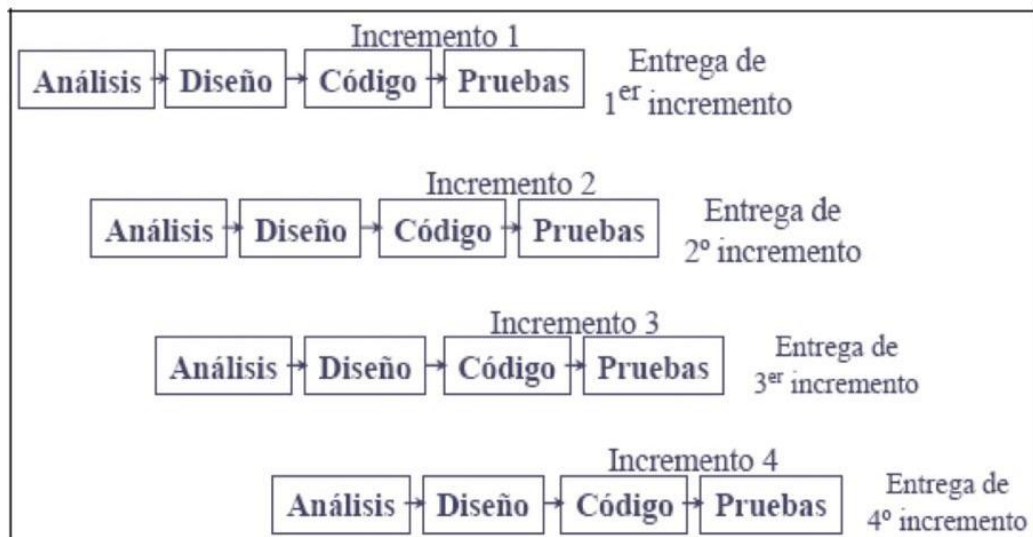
Incremento 1

Análisis → Diseño → Código → Pruebas

Entrega de $1^{er}$ incremento

Incremento 2

Análisis → Diseño → Código → Pruebas

Entrega de 2º incremento

Incremento 3

Análisis → Diseño → Código → Pruebas

Entrega de $3^{er}$ incremento

Incremento 4

Análisis → Diseño → Código → Pruebas

Entrega de 4º incremento